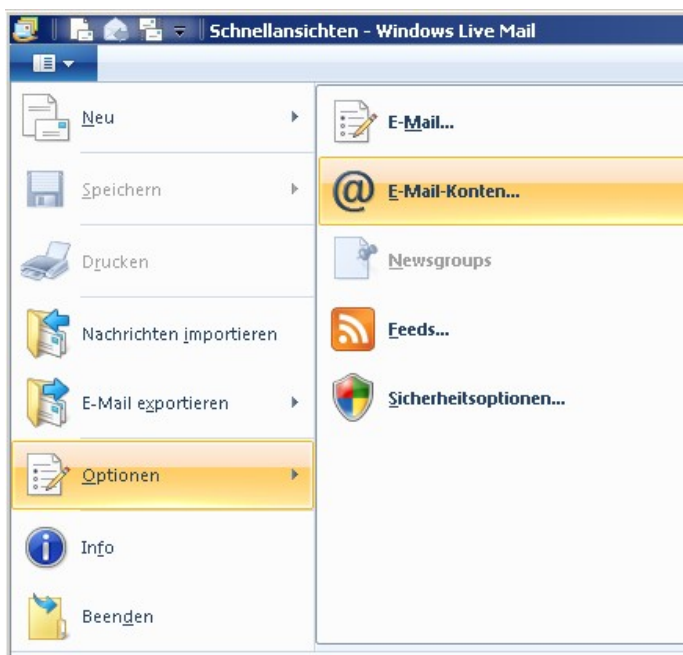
Schnellansichten - Windows Live Mail

Neu

Speichern

Drucken

Nachrichten importieren

E-Mail exportieren

Optionen

Info

Beenden

E-Mail...

E-Mail-Konten...

Newsgroups

Feeds...

Sicherheitsoptionen...